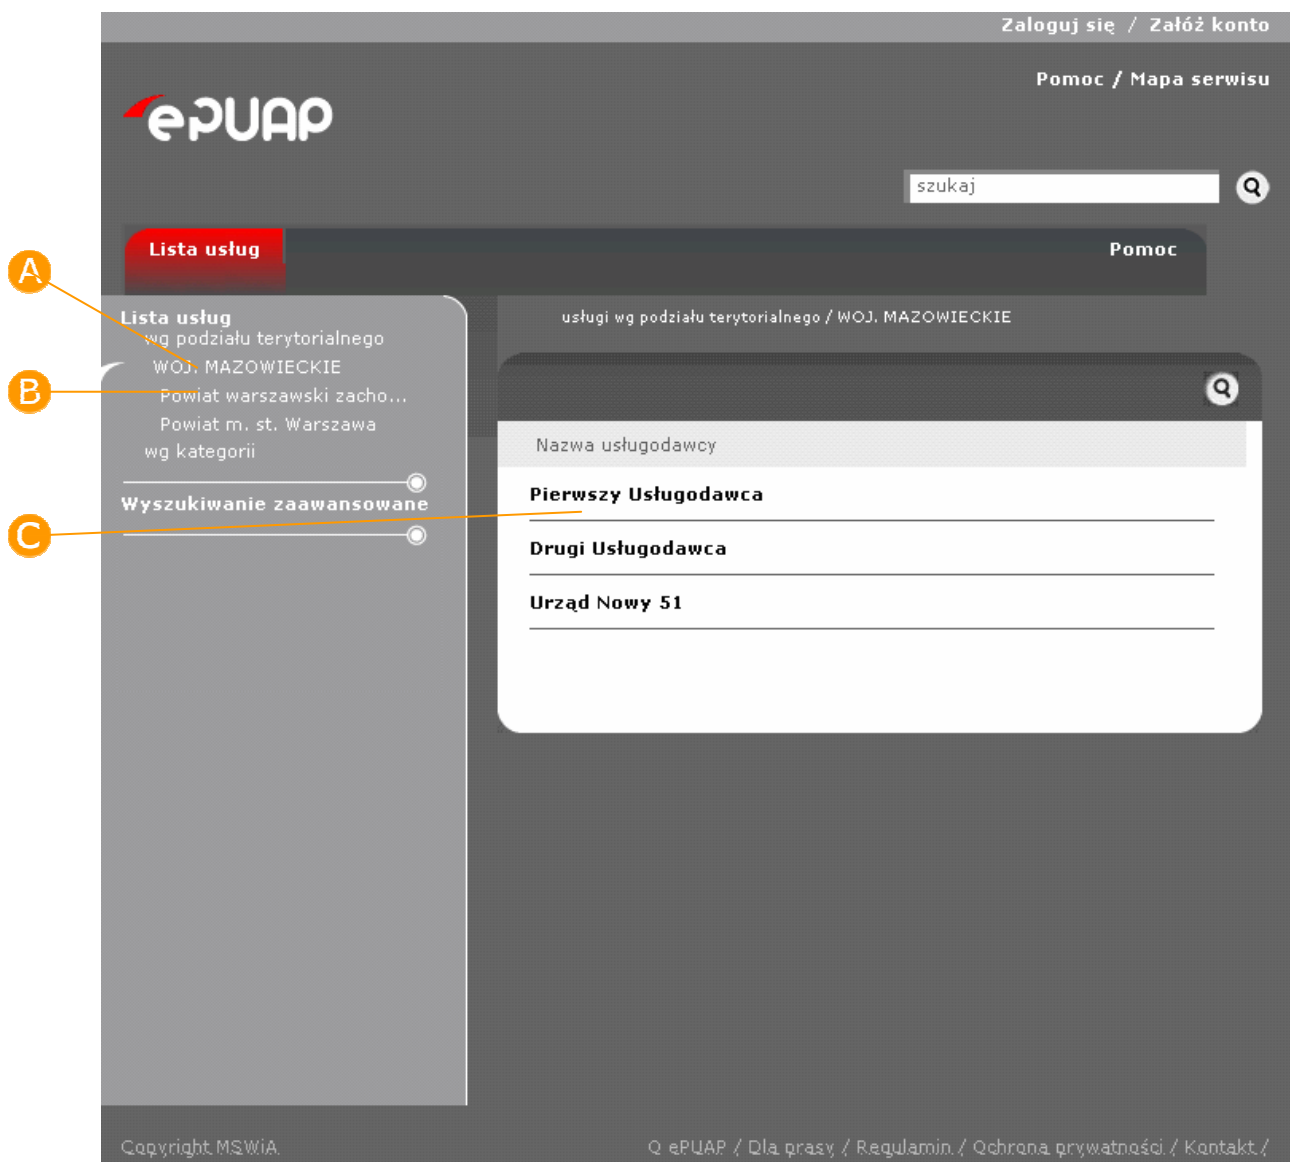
Zaloguj się / Załóż konto

Pomoc / Mapa serwisu

ePUAP

szukaj

Lista usług

Pomoc

A

B

C

Lista usług
wg podziału terytorialnego
WOJ. MAZOWIECKIE
Powiat warszawski zacho...
Powiat m. st. Warszawa
wg kategorii

Wyszukiwanie zaawansowane

usługi wg podziału terytorialnego / WOJ. MAZOWIECKIE

Nazwa usługodawcy

Pierwszy Usługodawca

Drugi Usługodawca

Urząd Nowy 51

Copyright MSWiA

O ePUAP / Dla prasy / Regulamin / Ochrona prywatności / Kontakt /